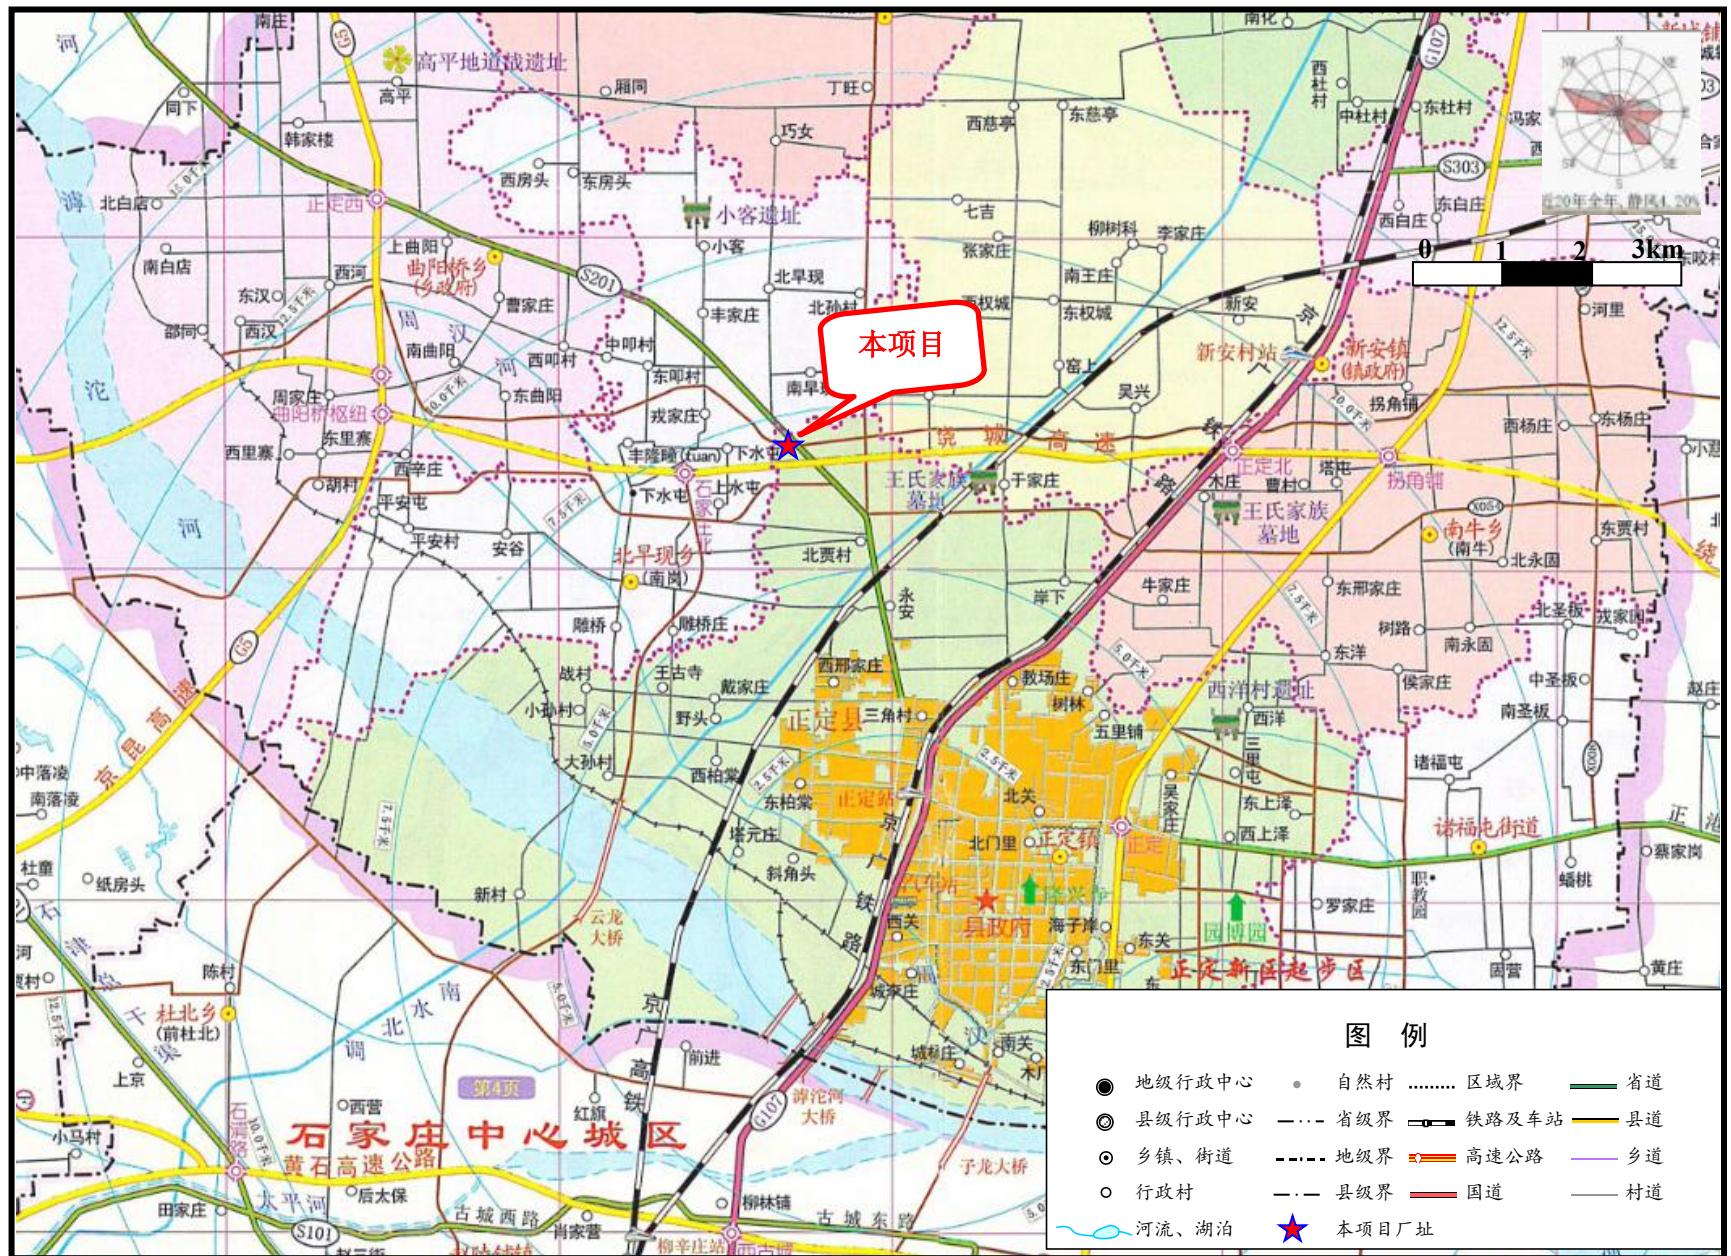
本项目

高平地道战遗址
小客遗址
曲阳桥乡(乡政府)
正定西
曲阳桥枢纽
北早现乡(南岗)
新安镇(镇政府)
新安村站
正定北
拐角铺
南牛乡(南牛)
王氏家族墓地
西洋村遗址
正定县
正定站
正定镇
县政府
隆兴寺
园博园
正定新区起步区
诸福屯街道
杜北乡(前杜北)
石家庄中心城区
黄石高速公路
京昆高速
京广铁路
京广高铁
京石铁路
云龙大桥
滹沱河大桥
子龙大桥
古城西路
古城东路
柳辛庄站
第4页

0 1 2 3km

图例
地级行政中心
县级行政中心
乡镇、街道
行政村
河流、湖泊
自然村
省级界
地级界
县级界
本项目厂址
区域界
铁路及车站
高速公路
国道
省道
县道
乡道
村道